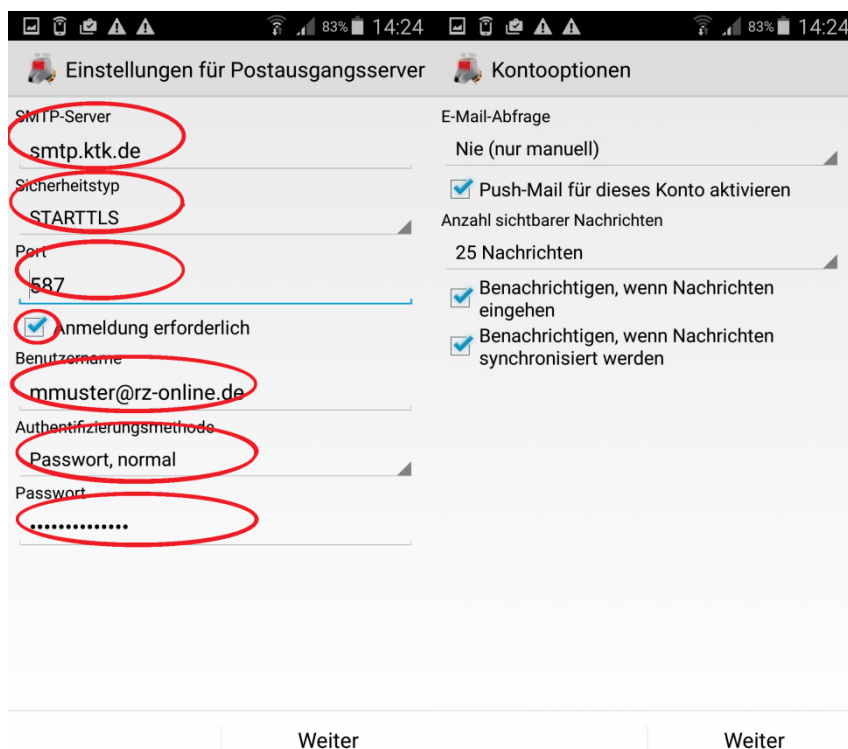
83% 14:24

Einstellungen für Postausgangsserver

SMTP-Server
smtp.ktk.de

Sicherheitstyp
STARTTLS

Port
587

Anmeldung erforderlich

Benutzername
mmuster@rz-online.de

Authentifizierungsmethode
Passwort, normal

Passwort
••••••••••••••

Weiter

83% 14:24

Kontooptionen

E-Mail-Abfrage
Nie (nur manuell)

Push-Mail für dieses Konto aktivieren

Anzahl sichtbarer Nachrichten
25 Nachrichten

Benachrichtigen, wenn Nachrichten eingehen

Benachrichtigen, wenn Nachrichten synchronisiert werden

Weiter